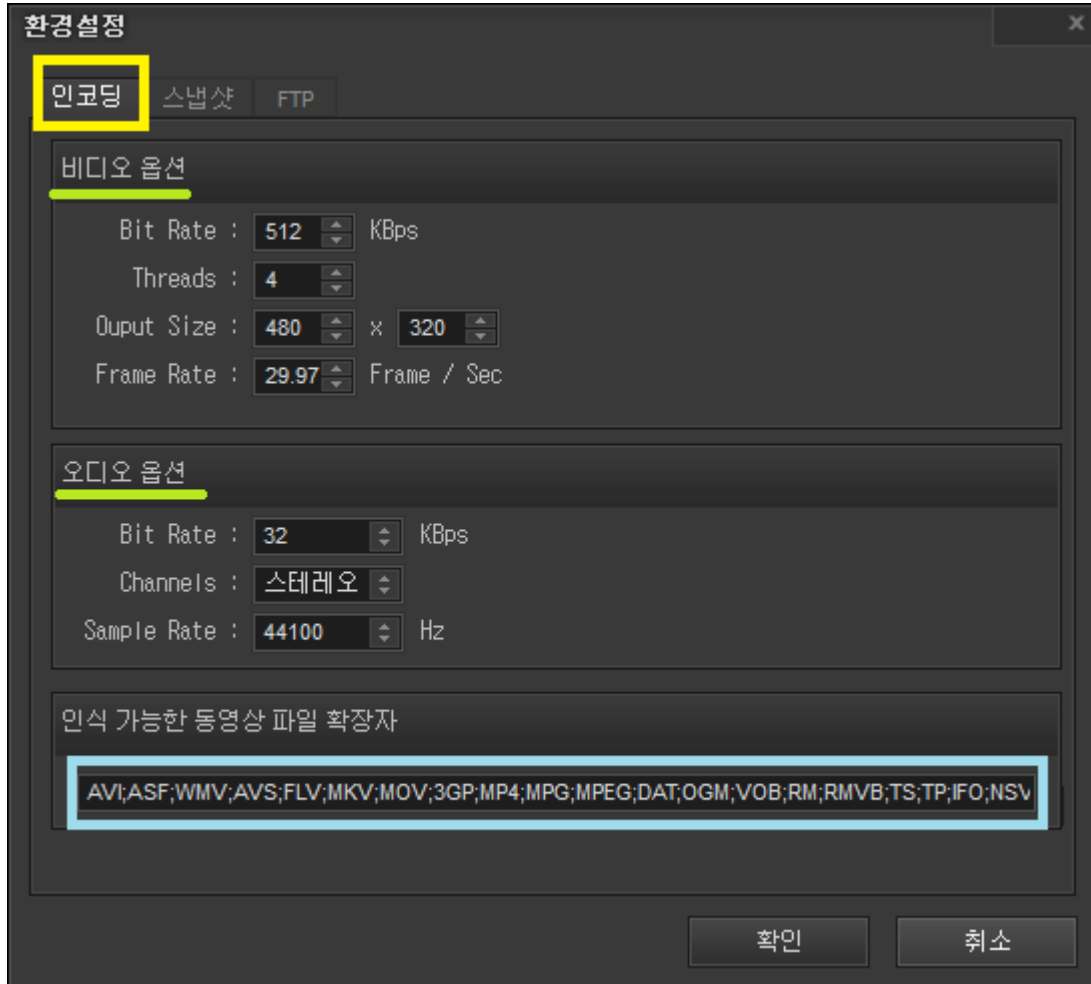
환경설정

×

인코딩 스냅샷 FTP

비디오 옵션

Bit Rate : 512 KBps

Threads : 4

Ouput Size : 480 x 320

Frame Rate : 29.97 Frame / Sec

오디오 옵션

Bit Rate : 32 KBps

Channels : 스테레오

Sample Rate : 44100 Hz

인식 가능한 동영상 파일 확장자

AVI;ASF;WMV;AVS;FLV;MKV;MOV;3GP;MP4;MPG;MPEG;DAT;OGM;VOB;RM;RMVB;TS;TP;IFO;NSV

확인 취소